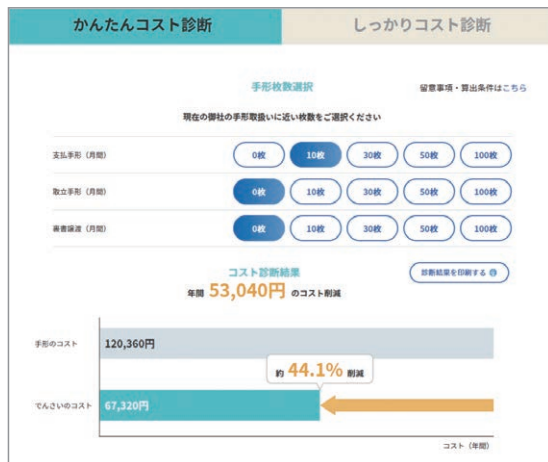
かんたんコスト診断

しっかりコスト診断

手形枚数選択

留意事項・算出条件はこちら

現在の御社の手形取扱いに近い枚数をご選択ください

支払手形（月間） 0枚 10枚 30枚 50枚 100枚

取立手形（月間） 0枚 10枚 30枚 50枚 100枚

裏書譲渡（月間） 0枚 10枚 30枚 50枚 100枚

コスト診断結果

診断結果を印刷する

年間 53,040円 のコスト削減

手形のコスト 120,360円

約 44.1% 削減

でんさいのコスト 67,320円

コスト（年間）